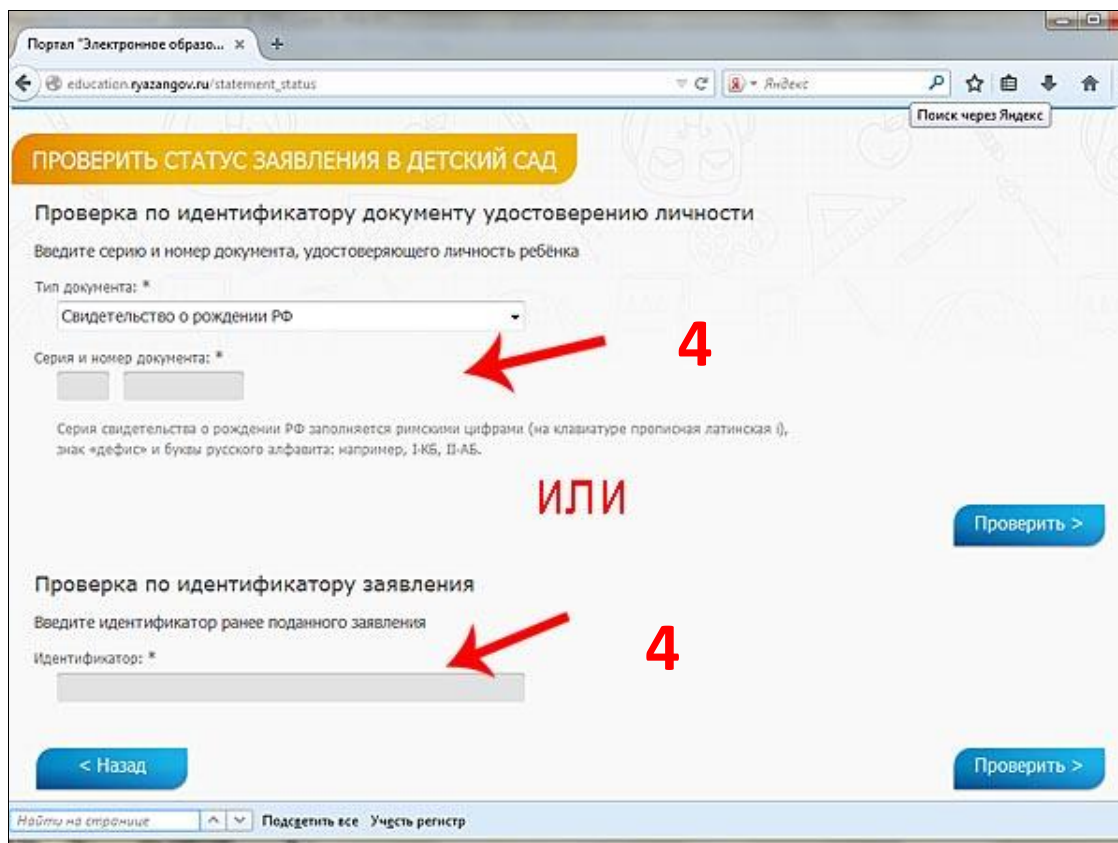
Портал "Электронное образо... ×

education.ryazangov.ru/statement_status

Яндекс

Поиск через Яндекс

ПРОВЕРИТЬ СТАТУС ЗАЯВЛЕНИЯ В ДЕТСКИЙ САД

Проверка по идентификатору документу удостоверению личности

Введите серию и номер документа, удостоверяющего личность ребёнка

Тип документа: *

Свидетельство о рождении РФ

Серия и номер документа: *

4

Серия свидетельства о рождении РФ заполняется римскими цифрами (на клавиатуре прописная латинская i), знак «дефис» и буквы русского алфавита: например, I-КБ, II-АБ.

ИЛИ

Проверить >

Проверка по идентификатору заявления

Введите идентификатор ранее поданного заявления

Идентификатор: *

4

< Назад

Проверить >

Найти на странице

Подсветить все Учесть регистр